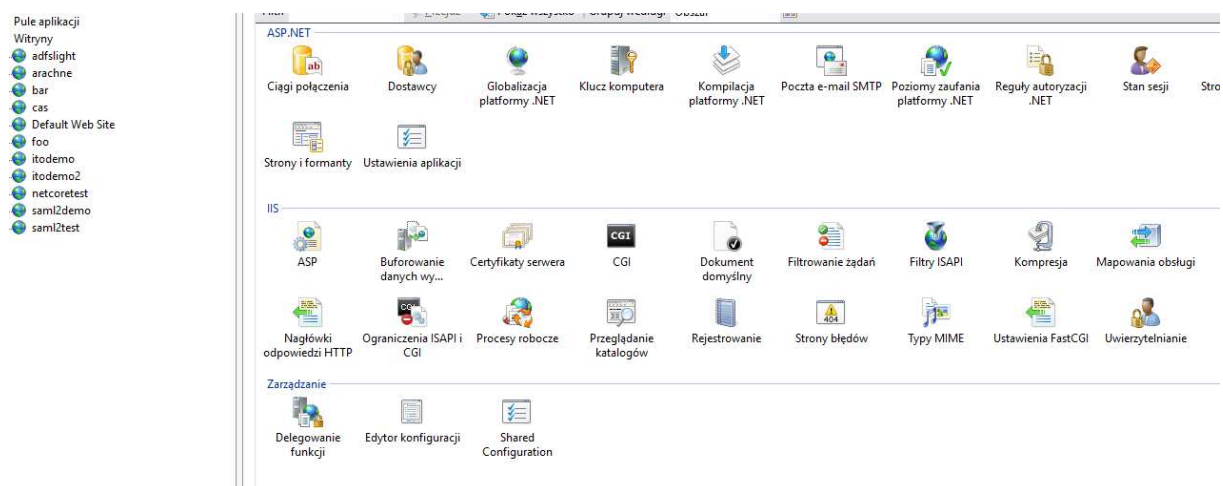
Pule aplikacji
Witryny
adfslight
arachne
bar
cas
Default Web Site
foo
itodemo
itodemo2
netcoretest
saml2demo
saml2test

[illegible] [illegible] Pokaż wszystko | Grupuj według: Obszar

ASP.NET

Ciągi połączenia
Dostawcy
Globalizacja platformy .NET
Klucz komputera
Kompilacja platformy .NET
Poczta e-mail SMTP
Poziomy zaufania platformy .NET
Reguły autoryzacji .NET
Stan sesji
Stro
Strony i formanty
Ustawienia aplikacji

IIS

ASP
Buforowanie danych wy...
Certyfikaty serwera
CGI
Dokument domyślny
Filtrowanie żądań
Filtry ISAPI
Kompresja
Mapowania obsługi
Nagłówki odpowiedzi HTTP
Ograniczenia ISAPI i CGI
Procesy robocze
Przeglądanie katalogów
Rejestrowanie
Strony błędów
Typy MIME
Ustawienia FastCGI
Uwierzytelnianie

Zarządzanie

Delegowanie funkcji
Edytor konfiguracji
Shared Configuration